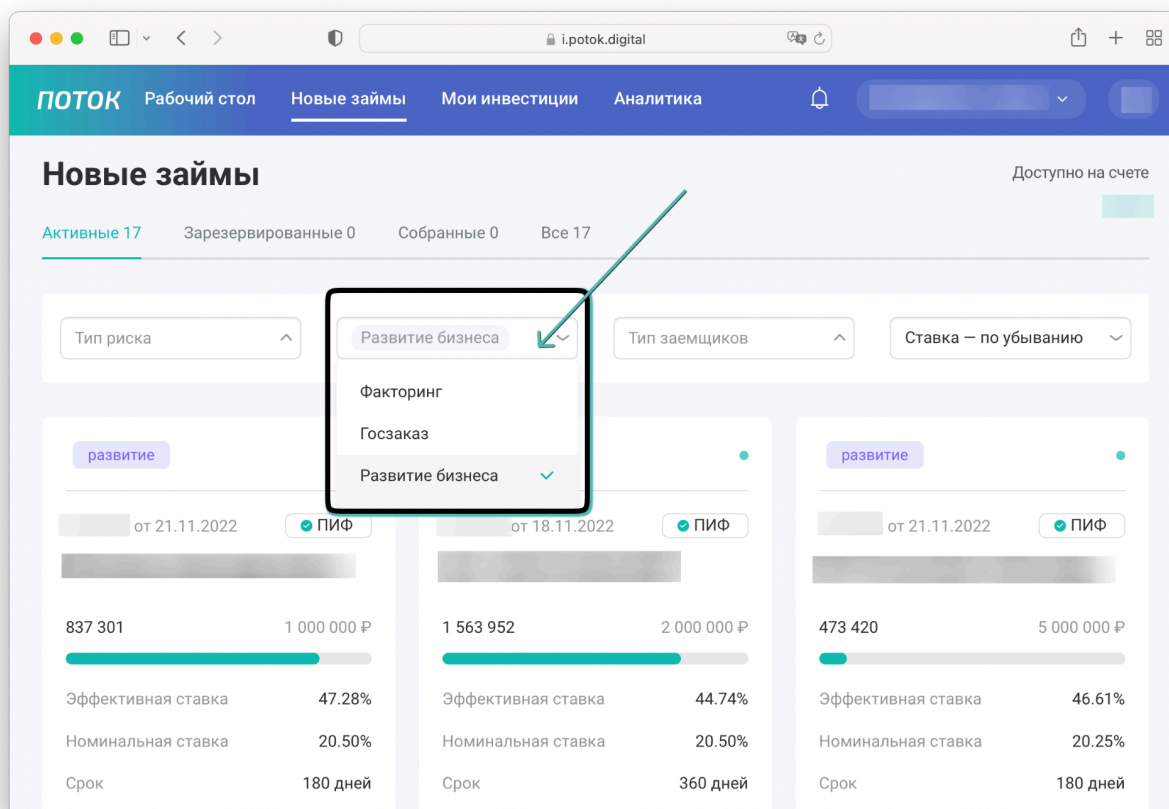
i.potok.digital

ПОТОК Рабочий стол Новые займы Мои инвестиции Аналитика

Новые займы

Доступно на счете

Активные 17 Зарезервированные 0 Собранные 0 Все 17

Тип риска

Развитие бизнеса

Тип заемщиков

Ставка — по убыванию

Факторинг

Госзаказ

Развитие бизнеса

развитие

от 21.11.2022 ПИФ

837 301 1 000 000 ₽

Эффективная ставка 47.28%

Номинальная ставка 20.50%

Срок 180 дней

от 18.11.2022 ПИФ

1 563 952 2 000 000 ₽

Эффективная ставка 44.74%

Номинальная ставка 20.50%

Срок 360 дней

развитие

от 21.11.2022 ПИФ

473 420 5 000 000 ₽

Эффективная ставка 46.61%

Номинальная ставка 20.25%

Срок 180 дней